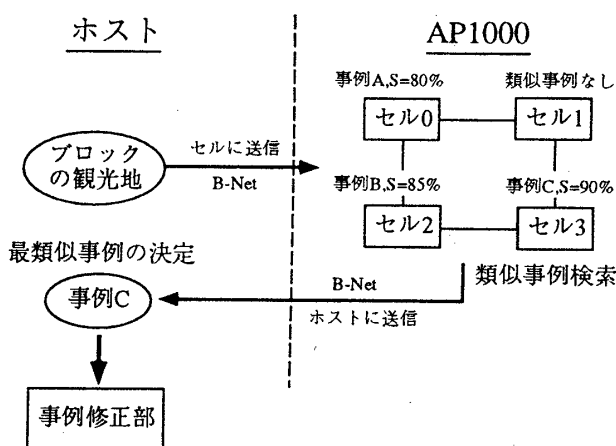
ホスト

AP1000

事例A,S=80%

類似事例なし

セル0

セル1

ブロックの観光地

セルに送信

B-Net

事例B,S=85%

事例C,S=90%

セル2

セル3

最類似事例の決定

類似事例検索

B-Net

事例C

ホストに送信

事例修正部